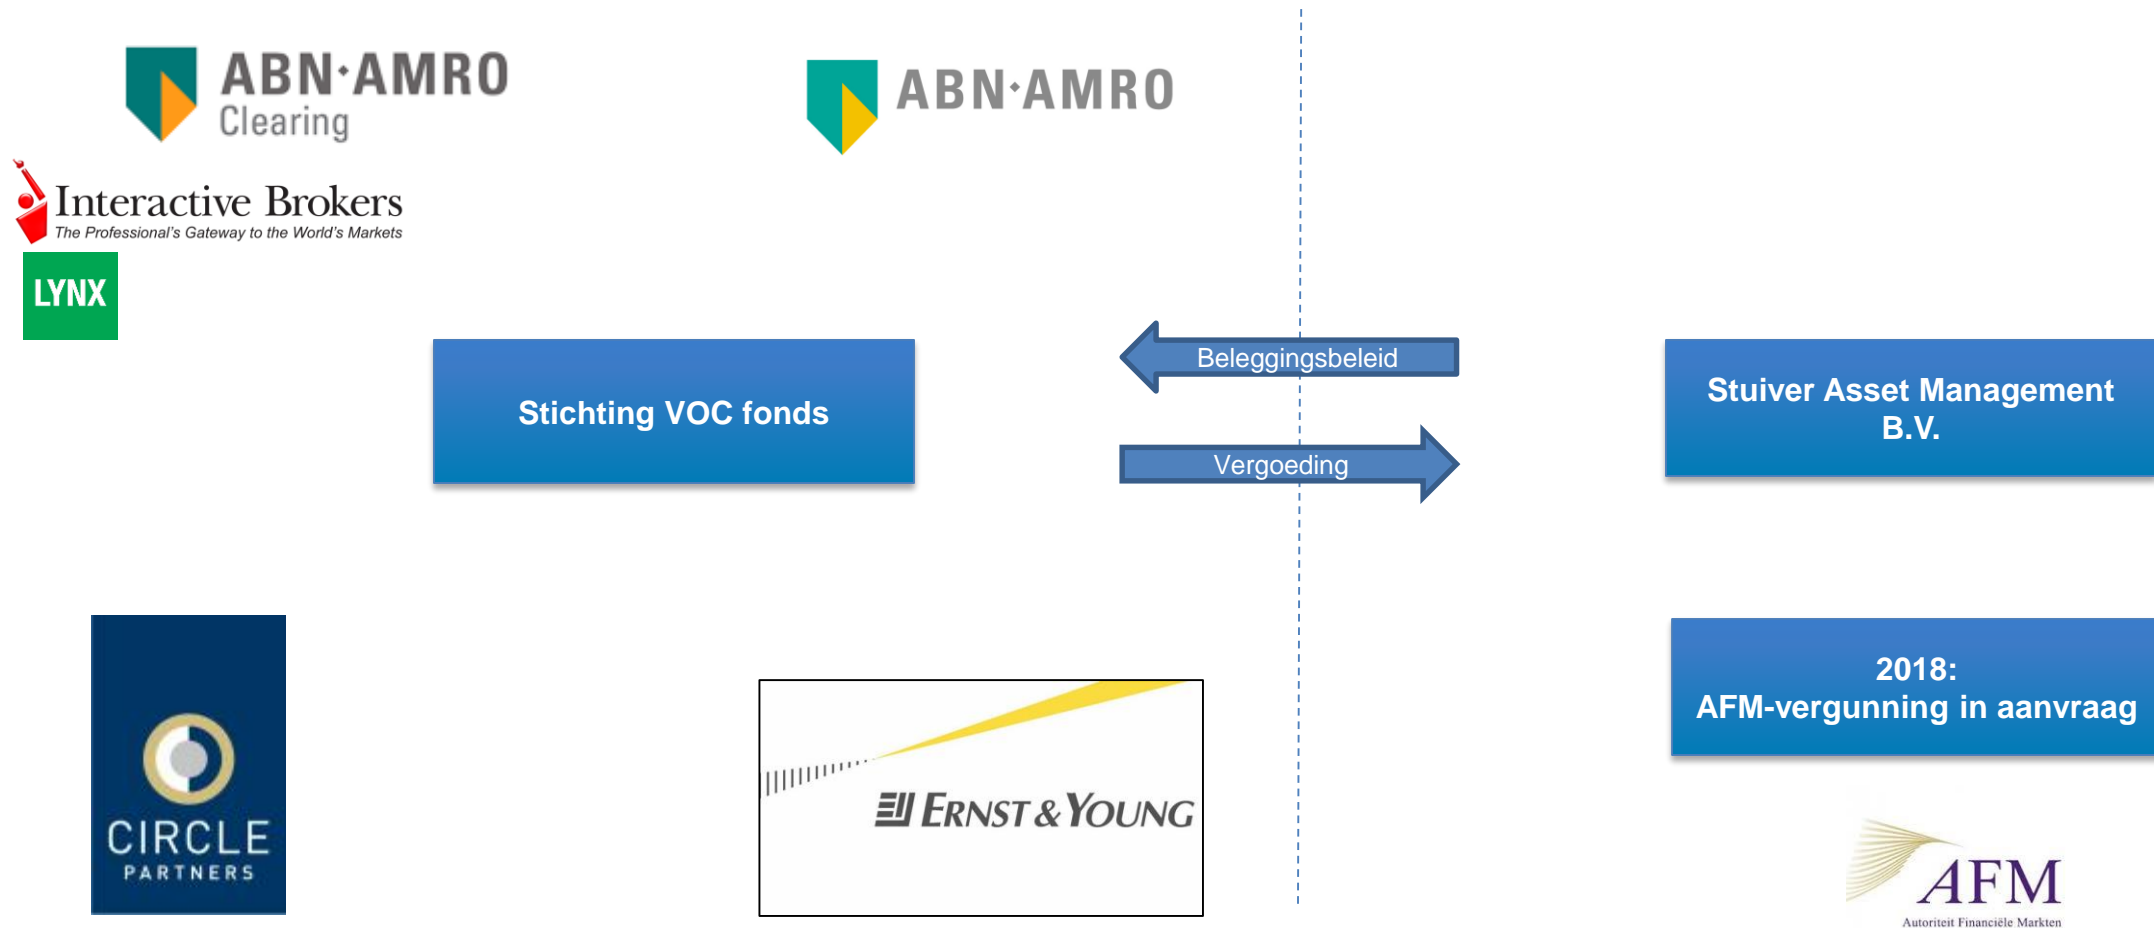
ABN·AMRO Clearing

ABN·AMRO

Interactive Brokers
The Professional's Gateway to the World's Markets

LYNX

Stichting VOC fonds

Beleggingsbeleid

Vergoeding

Stuiver Asset Management B.V.

CIRCLE PARTNERS

ERNST & YOUNG

2018:
AFM-vergunning in aanvraag

AFM
Autoriteit Financiële Markten